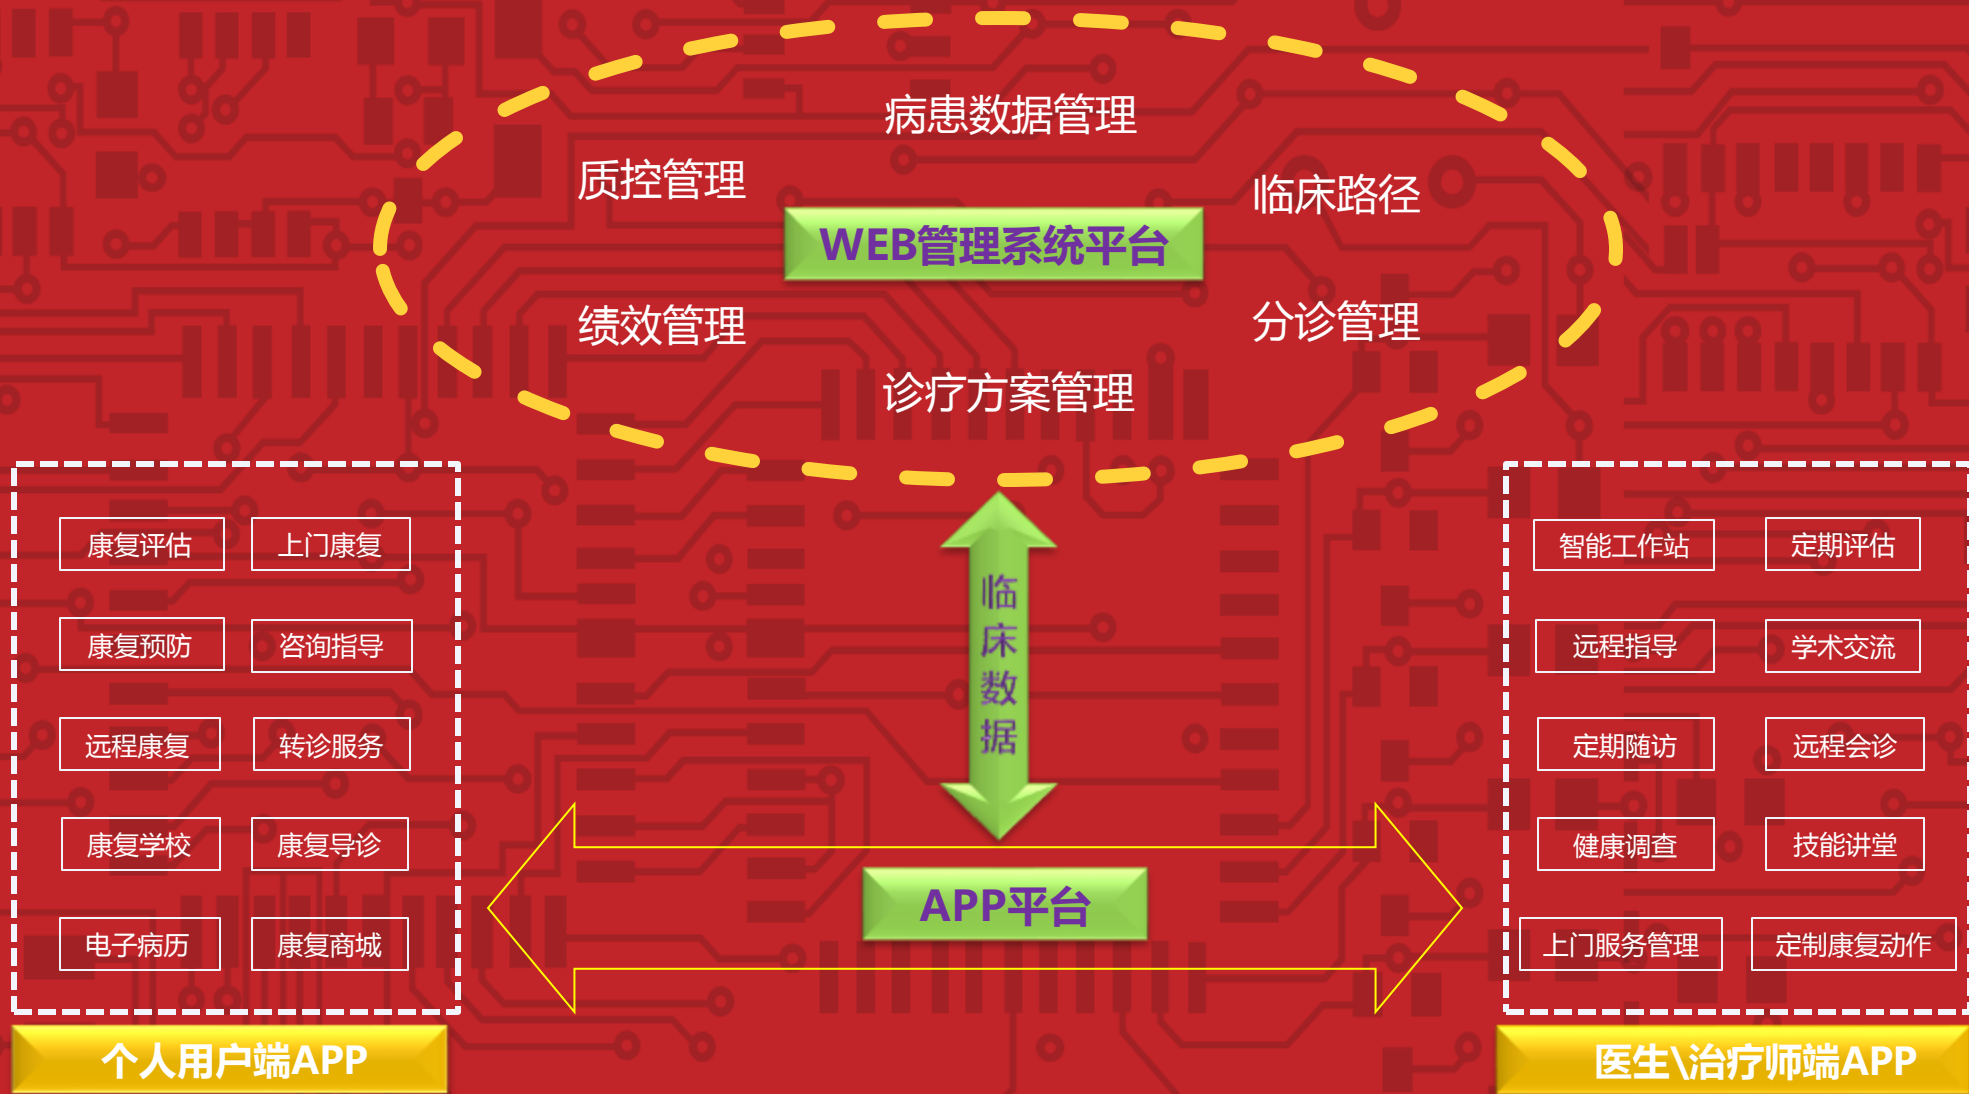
病患数据管理

质控管理

临床路径

WEB管理系统平台

绩效管理

分诊管理

诊疗方案管理

康复评估
上门康复
康复预防
咨询指导
远程康复
转诊服务
康复学校
康复导诊
电子病历
康复商城

临床数据

APP平台

智能工作站
定期评估
远程指导
学术交流
定期随访
远程会诊
健康调查
技能讲堂
上门服务管理
定制康复动作

个人用户端APP

医生\治疗师端APP